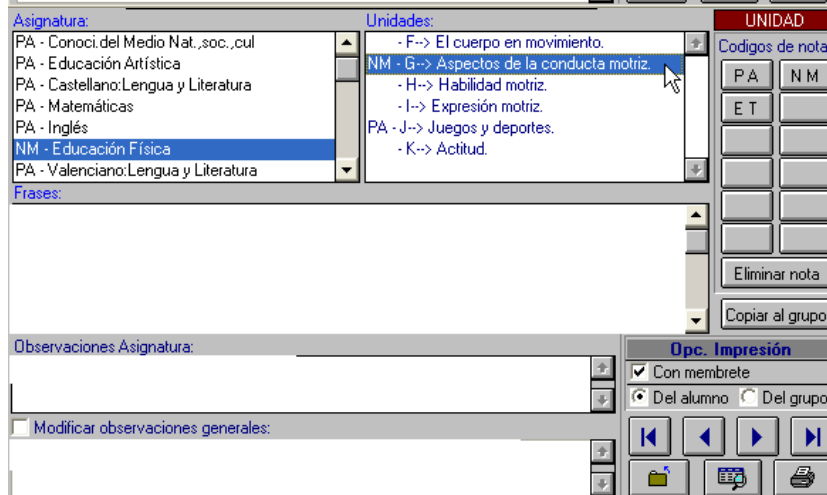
Asignatura:
PA - Conoci.del Medio Nat.,soc.,cul
PA - Educación Artística
PA - Castellano:Lengua y Literatura
PA - Matemáticas
PA - Inglés
NM - Educación Física
PA - Valenciano:Lengua y Literatura

Unidades:
- F--> El cuerpo en movimiento.
NM - G--> Aspectos de la conducta motriz.
- H--> Habilidad motriz.
- I--> Expresión motriz.
PA - J--> Juegos y deportes.
- K--> Actitud.

UNIDAD
Codigos de nota
PA
NM
ET
Eliminar nota
Copiar al grupo

Frases:

Observaciones Asignatura:

Opc. Impresión
Con membrete
Del alumno
Del grupo

Modificar observaciones generales: